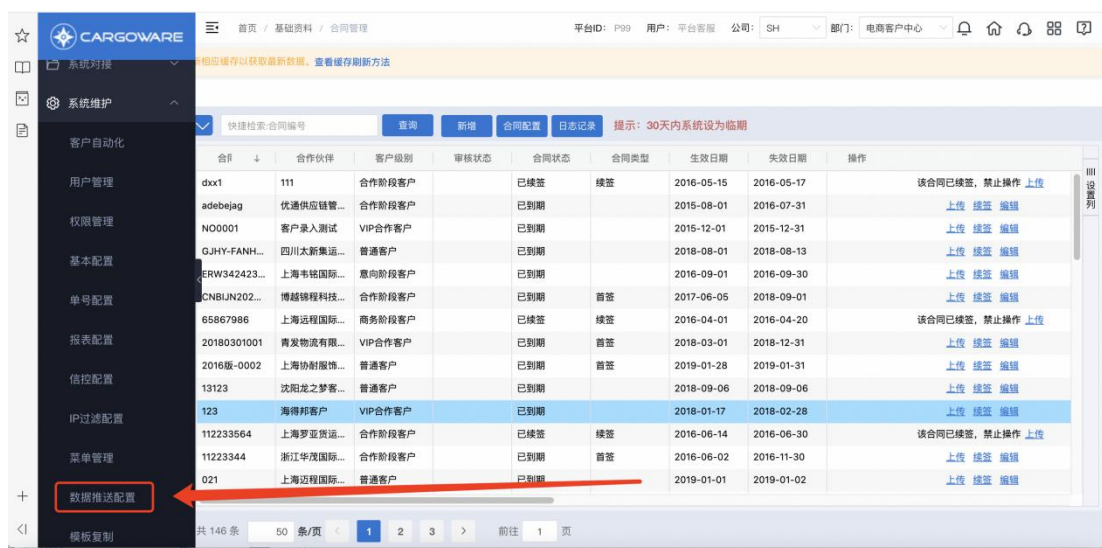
CARGOWARE
系统对接
系统维护
客户自动化
用户管理
权限管理
基本配置
单号配置
报表配置
信控配置
IP过滤配置
菜单管理
数据推送配置
模板复制

首页 / 基础资料 / 合同管理
平台ID: P99 用户: 平台客服 公司: SH 部门: 电商客户中心

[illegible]相应缓存以获取最新数据。查看缓存刷新方法

快捷检索:合同编号 查询 新增 合同配置 日志记录 提示：30天内系统设为临期

| 合同 | 合作伙伴 | 客户级别 | 审核状态 | 合同状态 | 合同类型 | 生效日期 | 失效日期 | 操作 |
|---|---|---|---|---|---|---|---|---|
| dxx1 | 111 | 合作阶段客户 | | 已续签 | 续签 | 2016-05-15 | 2016-05-17 | 该合同已续签，禁止操作 上传 |
| adebejag | 优通供应链管... | 合作阶段客户 | | 已到期 | | 2015-08-01 | 2016-07-31 | 上传 续签 编辑 |
| NO0001 | 客户录入测试 | VIP合作客户 | | 已到期 | | 2015-12-01 | 2015-12-31 | 上传 续签 编辑 |
| GJHY-FANH... | 四川太新集运... | 普通客户 | | 已到期 | | 2018-08-01 | 2018-08-13 | 上传 续签 编辑 |
| ERW342423... | 上海韦铭国际... | 意向阶段客户 | | 已到期 | | 2016-09-01 | 2016-09-30 | 上传 续签 编辑 |
| CNBIJN202... | 博越锦程科技... | 合作阶段客户 | | 已到期 | 首签 | 2017-06-05 | 2018-09-01 | 上传 续签 编辑 |
| 65867986 | 上海远程国际... | 商务阶段客户 | | 已续签 | 续签 | 2016-04-01 | 2016-04-20 | 该合同已续签，禁止操作 上传 |
| 20180301001 | 青发物流有限... | VIP合作客户 | | 已到期 | 首签 | 2018-03-01 | 2018-12-31 | 上传 续签 编辑 |
| 2016版-0002 | 上海协耐服饰... | 普通客户 | | 已到期 | 首签 | 2019-01-28 | 2019-01-31 | 上传 续签 编辑 |
| 13123 | 沈阳龙之梦客... | 普通客户 | | 已到期 | | 2018-09-06 | 2018-09-06 | 上传 续签 编辑 |
| 123 | 海得邦客户 | VIP合作客户 | | 已到期 | | 2018-01-17 | 2018-02-28 | 上传 续签 编辑 |
| 112233564 | 上海罗亚货运... | 合作阶段客户 | | 已续签 | 续签 | 2016-06-14 | 2016-06-30 | 该合同已续签，禁止操作 上传 |
| 11223344 | 浙江华茂国际... | 合作阶段客户 | | 已到期 | 首签 | 2016-06-02 | 2016-11-30 | 上传 续签 编辑 |
| 021 | 上海迈程国际... | 普通客户 | | 已到期 | | 2019-01-01 | 2019-01-02 | 上传 续签 编辑 |

设置列

共 146 条 50 条/页 1 2 3 前往 1 页